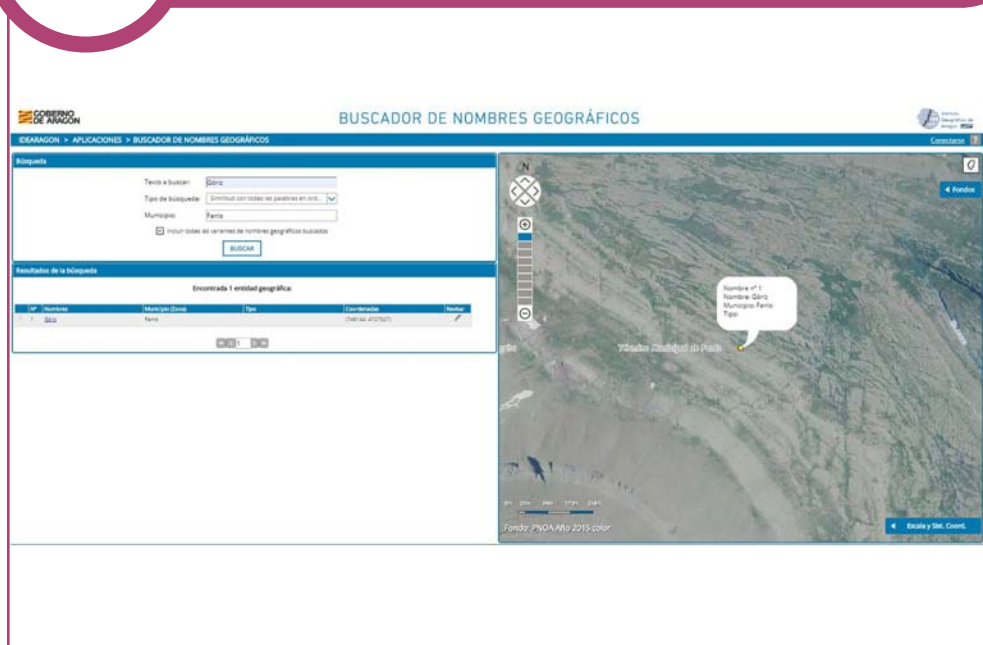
GOBIERNO DE ARAGON

BUSCADOR DE NOMBRES GEOGRÁFICOS

Instituto Geográfico de Aragón

IDEARAGON > APLICACIONES > BUSCADOR DE NOMBRES GEOGRÁFICOS

Conectarse

Búsqueda

Texto a buscar: Góriz

Tipo de búsqueda: Similitud con todas las palabras en ord...

Municipio: Fanlo

Incluir todas las variantes de nombres geográficos buscados

BUSCAR

Resultados de la búsqueda

Encontrada 1 entidad geográfica:

| Nº | Nombres | Municipio (Zona) | Tipo | Coordenadas | Revisar |
|---|---|---|---|---|---|
| 1 | Góriz | Fanlo | | (748144, 4727527) | |

1

N

Fondos

Nombre nº 1
Nombre: Góriz
Municipio: Fanlo
Tipo:

Término Municipal de Fanlo

Fondo: PNOA Año 2015 color

Escala y Sist. Coord.